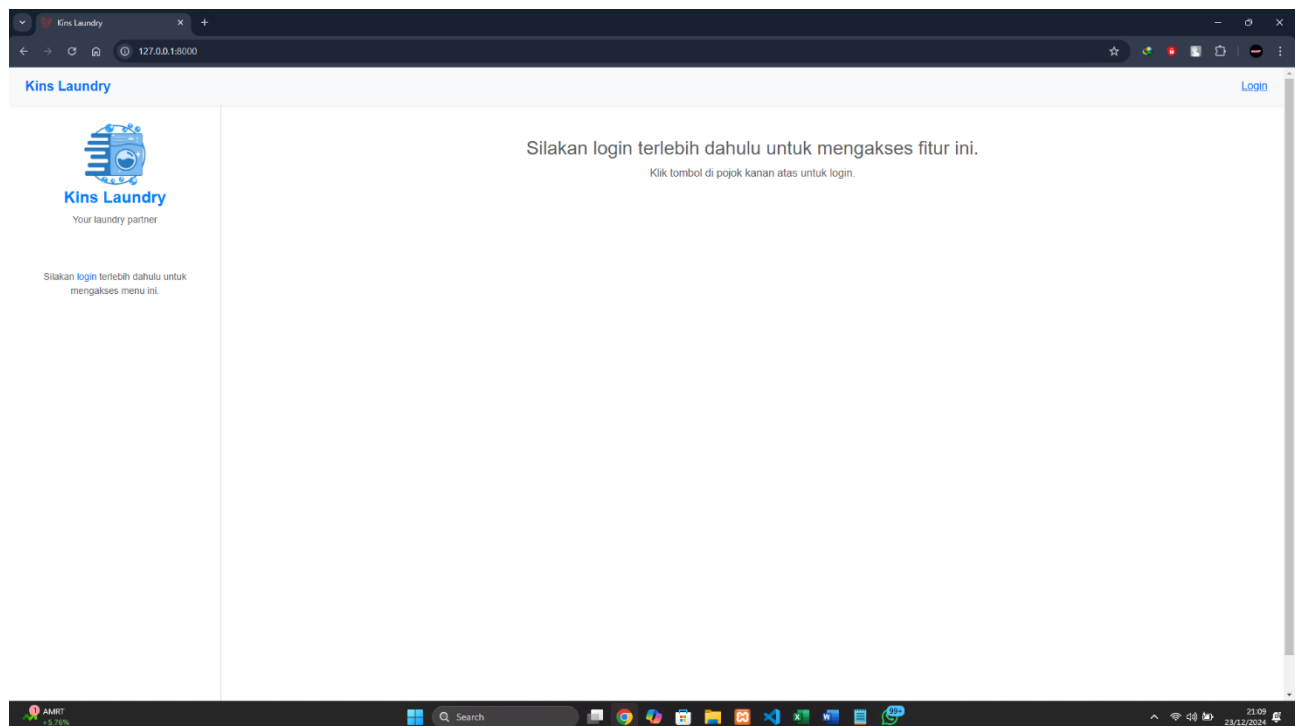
Kins Laundry

127.0.0.1:8000

Kins Laundry

Login

Kins Laundry

Your laundry partner

Silakan login terlebih dahulu untuk mengakses menu ini.

Silakan login terlebih dahulu untuk mengakses fitur ini.

Klik tombol di pojok kanan atas untuk login.

1 AMRT +5.76%

Search

99+

21:09 23/12/2024